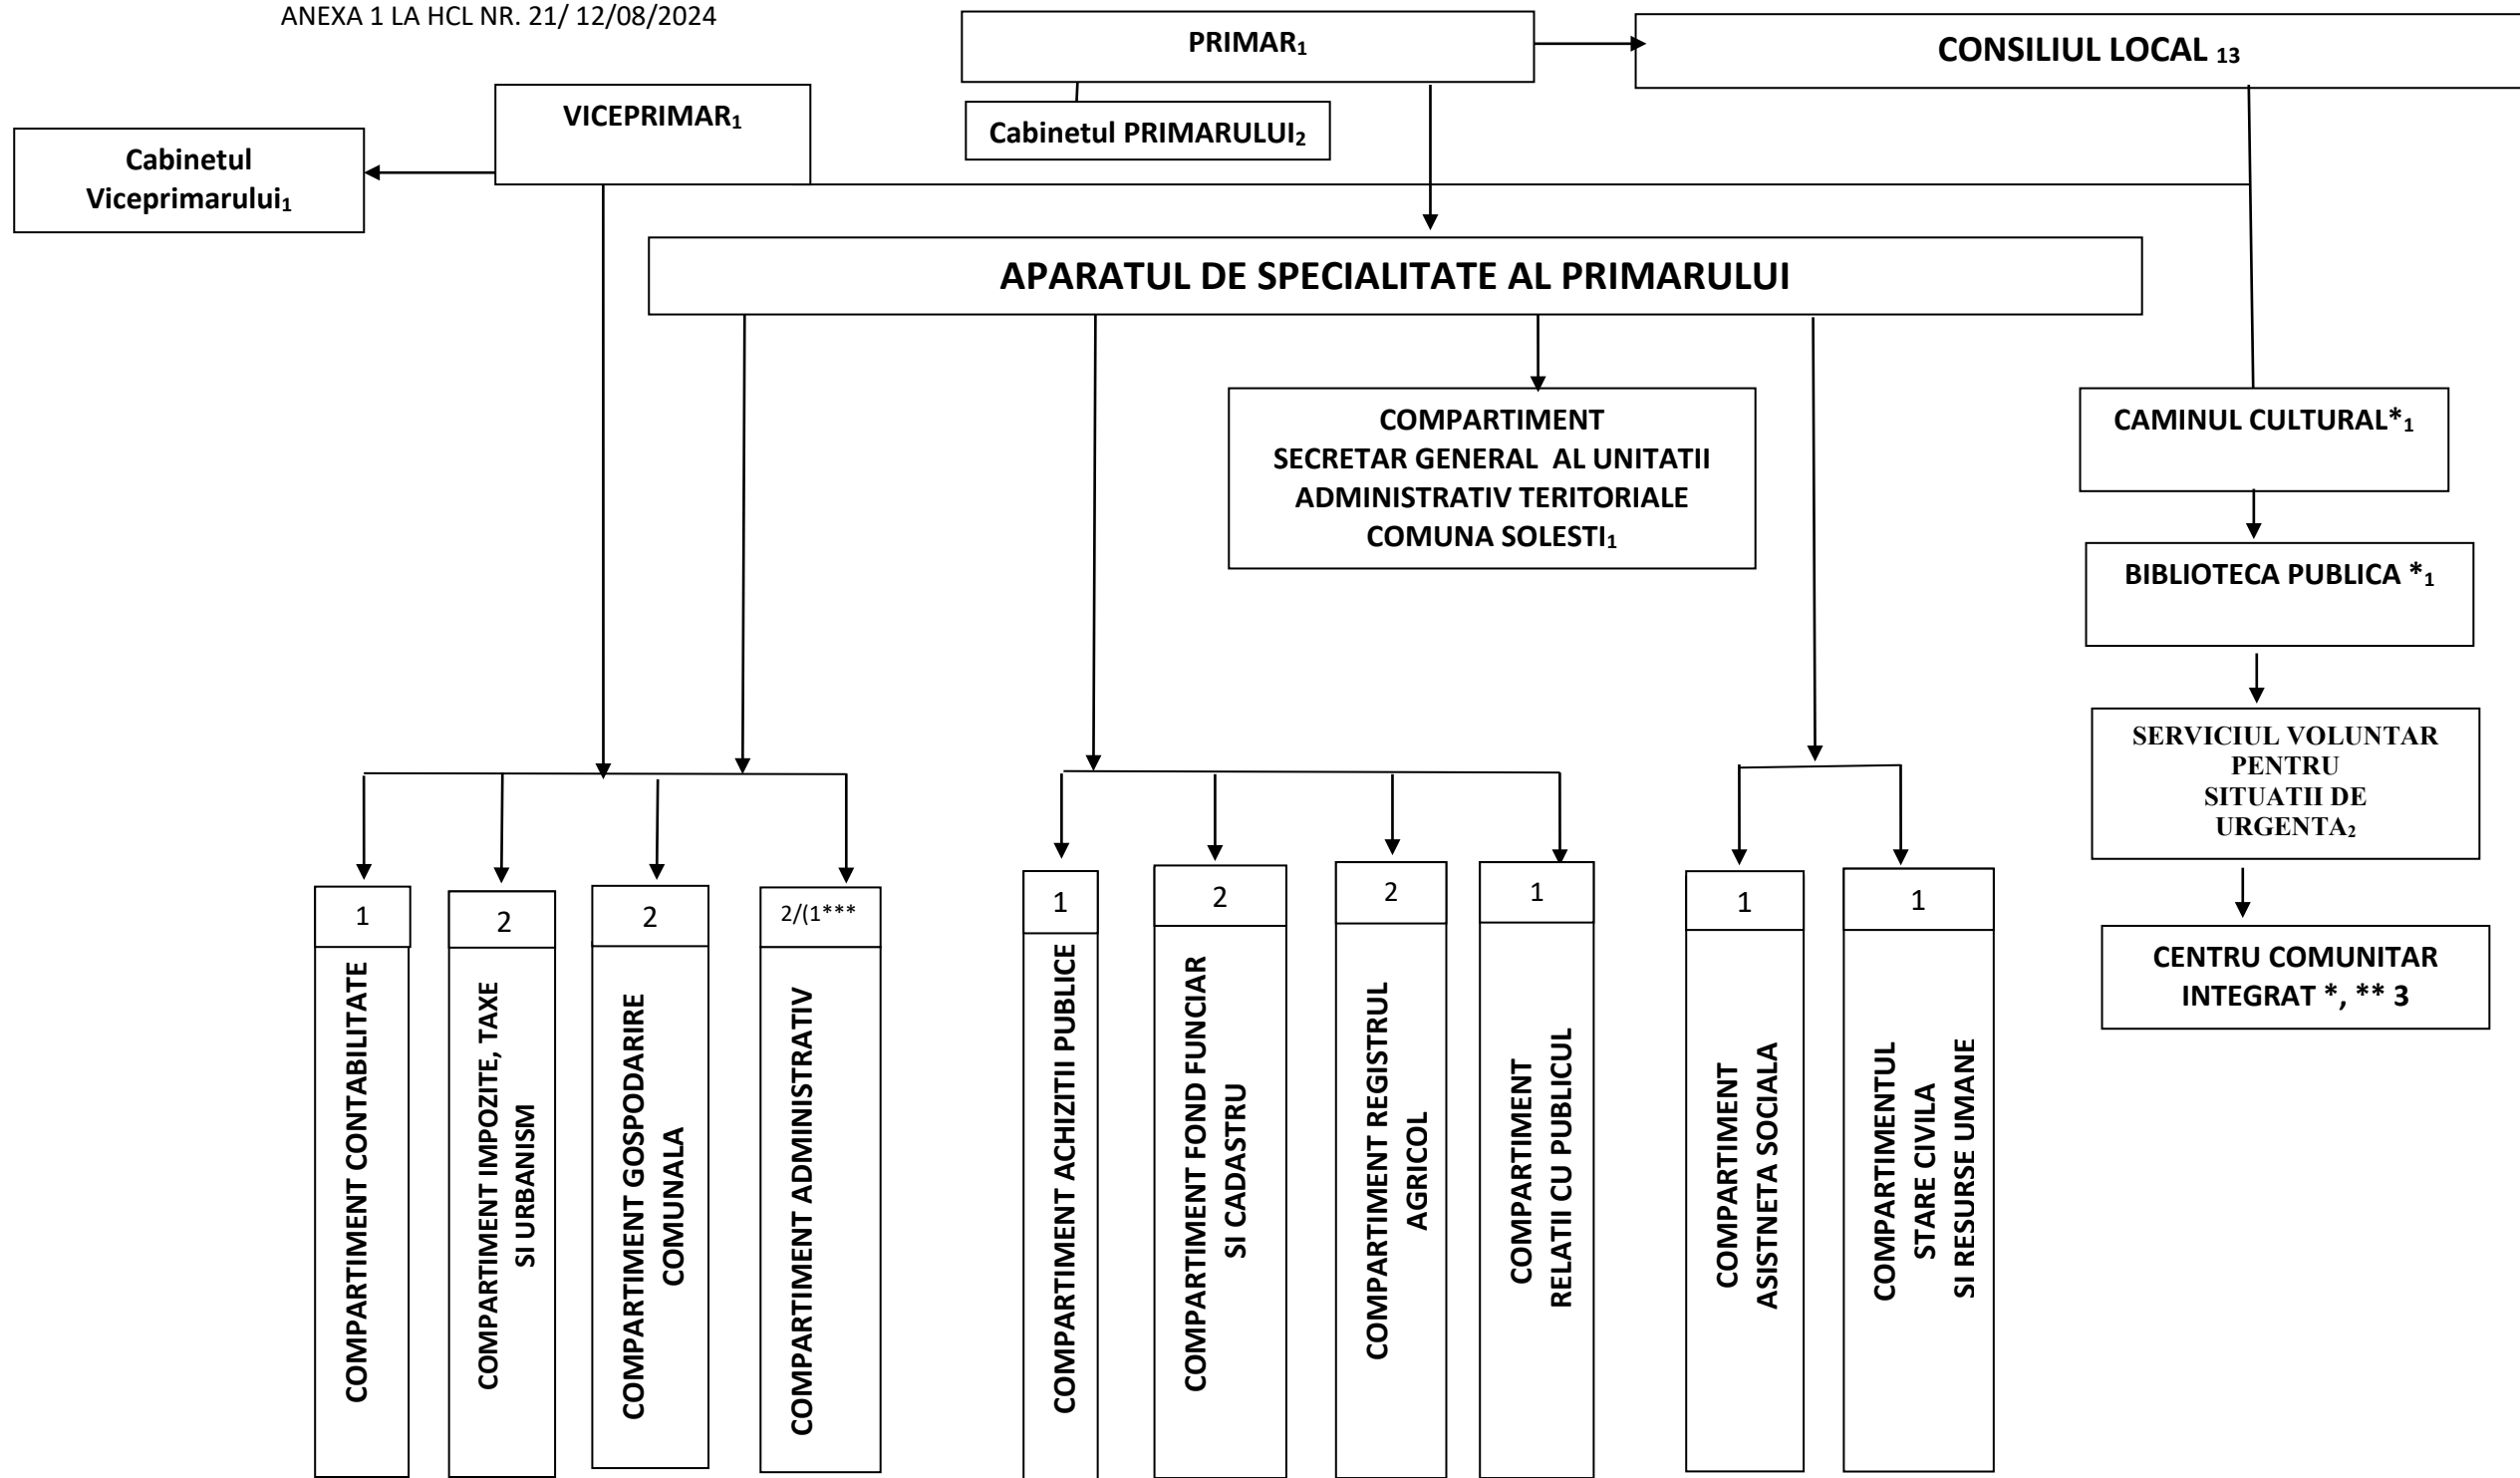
ANEXA 1 LA HCL NR. 21/ 12/08/2024

PRIMAR$_1$

CONSILIUL LOCAL $_{13}$

VICEPRIMAR$_1$

Cabinetul PRIMARULUI$_2$

Cabinetul Viceprimarului$_1$

APARATUL DE SPECIALITATE AL PRIMARULUI

COMPARTIMENT SECRETAR GENERAL AL UNITATII ADMINISTRATIV TERITORIALE COMUNA SOLESTI$_1$

CAMINUL CULTURAL*$_1$

BIBLIOTECA PUBLICA *$_1$

SERVICIUL VOLUNTAR PENTRU SITUATII DE URGENTA$_2$

CENTRU COMUNITAR INTEGRAT *, ** 3

1
COMPARTIMENT CONTABILITATE

2
COMPARTIMENT IMPOZITE, TAXE SI URBANISM

2
COMPARTIMENT GOSPODARIRE COMUNALA

2/(1***
COMPARTIMENT ADMINISTRATIV

1
COMPARTIMENT ACHIZITII PUBLICE

2
COMPARTIMENT FOND FUNCIAR SI CADASTRU

2
COMPARTIMENT REGISTRUL AGRICOL

1
COMPARTIMENT RELATII CU PUBLICUL

1
COMPARTIMENT ASISNETA SOCIALA

1
COMPARTIMENTUL STARE CIVILA SI RESURSE UMANE